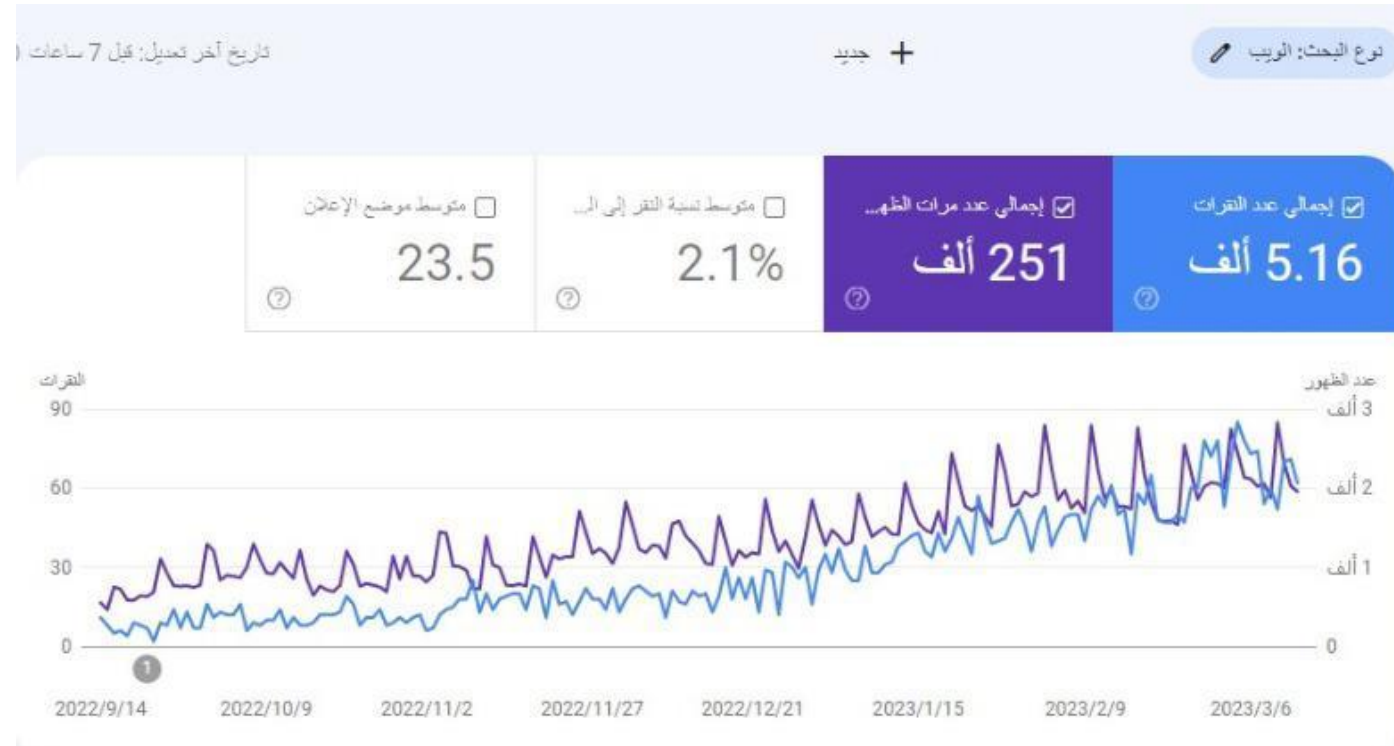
نوع البحث: الويب

+ جديد

تاريخ آخر تعديل: قبل 7 ساعات (

إجمالي عدد النقرات
5.16 ألف

إجمالي عدد مرات الظهو...
251 ألف

متوسط نسبة النقر إلى الـ...
2.1%

متوسط موضع الإعلان
23.5

عدد الظهور
3 ألف
2 ألف
1 ألف
0

النقرات
90
60
30
0

1

2022/9/14 2022/10/9 2022/11/2 2022/11/27 2022/12/21 2023/1/15 2023/2/9 2023/3/6